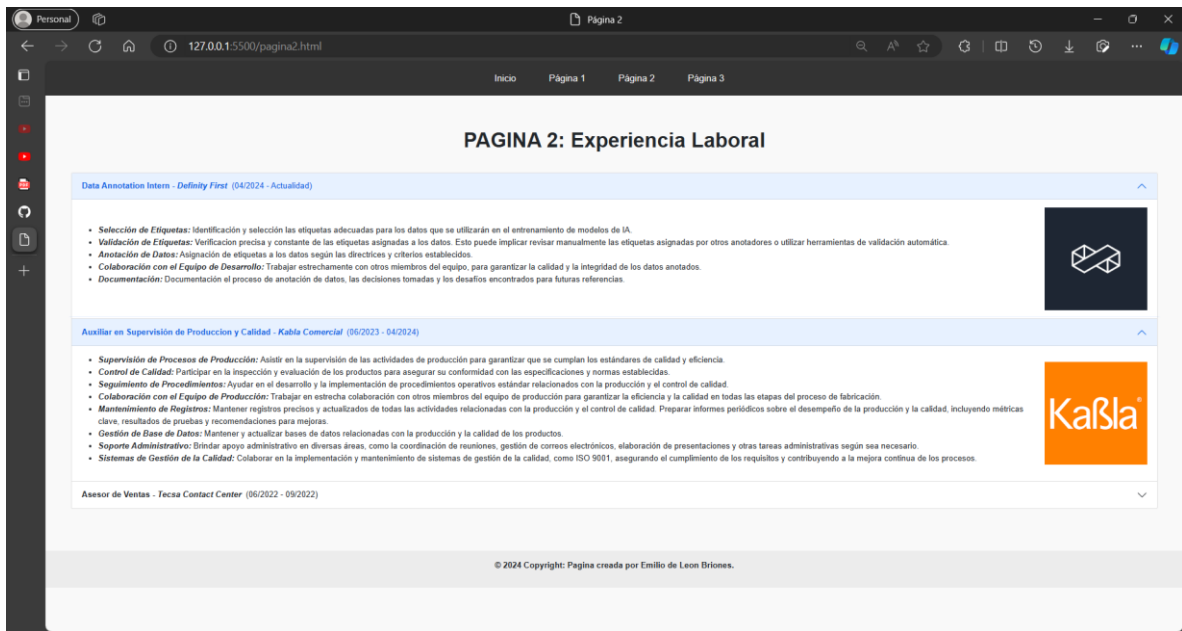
Personal

Página 2

127.0.0.1:5500/pagina2.html

Inicio Página 1 Página 2 Página 3

PAGINA 2: Experiencia Laboral

Data Annotation Intern - Definity First (04/2024 - Actualidad)

- Selección de Etiquetas: Identificación y selección las etiquetas adecuadas para los datos que se utilizarán en el entrenamiento de modelos de IA.
- Validación de Etiquetas: Verificacion precisa y constante de las etiquetas asignadas a los datos. Esto puede implicar revisar manualmente las etiquetas asignadas por otros anotadores o utilizar herramientas de validación automática.
- Anotación de Datos: Asignación de etiquetas a los datos según las directrices y criterios establecidos.
- Colaboración con el Equipo de Desarrollo: Trabajar estrechamente con otros miembros del equipo, para garantizar la calidad y la integridad de los datos anotados.
- Documentación: Documentación el proceso de anotación de datos, las decisiones tomadas y los desafíos encontrados para futuras referencias.

Auxiliar en Supervisión de Produccion y Calidad - Kabla Comercial (06/2023 - 04/2024)

- Supervisión de Procesos de Producción: Asistir en la supervisión de las actividades de producción para garantizar que se cumplan los estándares de calidad y eficiencia.
- Control de Calidad: Participar en la inspección y evaluación de los productos para asegurar su conformidad con las especificaciones y normas establecidas.
- Seguimiento de Procedimientos: Ayudar en el desarrollo y la implementación de procedimientos operativos estándar relacionados con la producción y el control de calidad.
- Colaboración con el Equipo de Producción: Trabajar en estrecha colaboración con otros miembros del equipo de producción para garantizar la eficiencia y la calidad en todas las etapas del proceso de fabricación.
- Mantenimiento de Registros: Mantener registros precisos y actualizados de todas las actividades relacionadas con la producción y el control de calidad. Preparar informes periódicos sobre el desempeño de la producción y la calidad, incluyendo métricas clave, resultados de pruebas y recomendaciones para mejoras.
- Gestión de Base de Datos: Mantener y actualizar bases de datos relacionadas con la producción y la calidad de los productos.
- Soporte Administrativo: Brindar apoyo administrativo en diversas áreas, como la coordinación de reuniones, gestión de correos electrónicos, elaboración de presentaciones y otras tareas administrativas según sea necesario.
- Sistemas de Gestión de la Calidad: Colaborar en la implementación y mantenimiento de sistemas de gestión de la calidad, como ISO 9001, asegurando el cumplimiento de los requisitos y contribuyendo a la mejora continua de los procesos.

Kaßla®

Asesor de Ventas - Tecsa Contact Center (06/2022 - 09/2022)

© 2024 Copyright: Pagina creada por Emilio de Leon Briones.